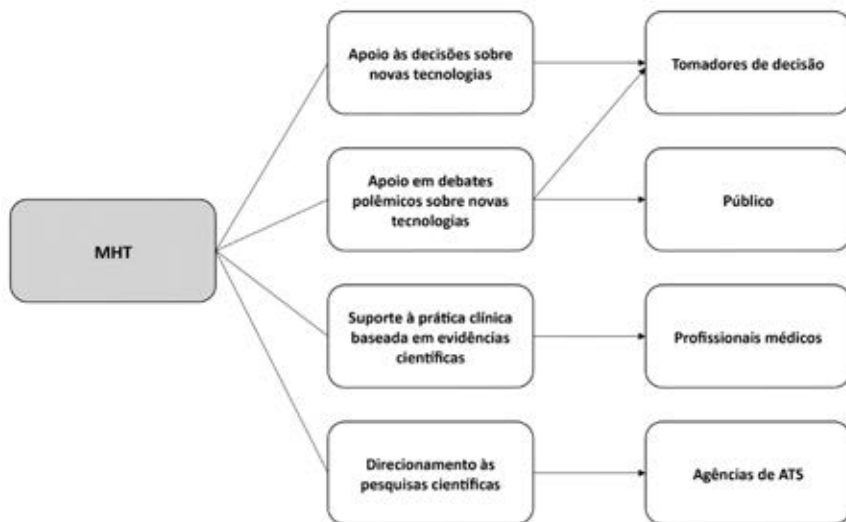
MHT

Apoio às decisões sobre novas tecnologias

Apoio em debates polêmicos sobre novas tecnologias

Suporte à prática clínica baseada em evidências científicas

Direcionamento às pesquisas científicas

Tomadores de decisão

Público

Profissionais médicos

Agências de ATS